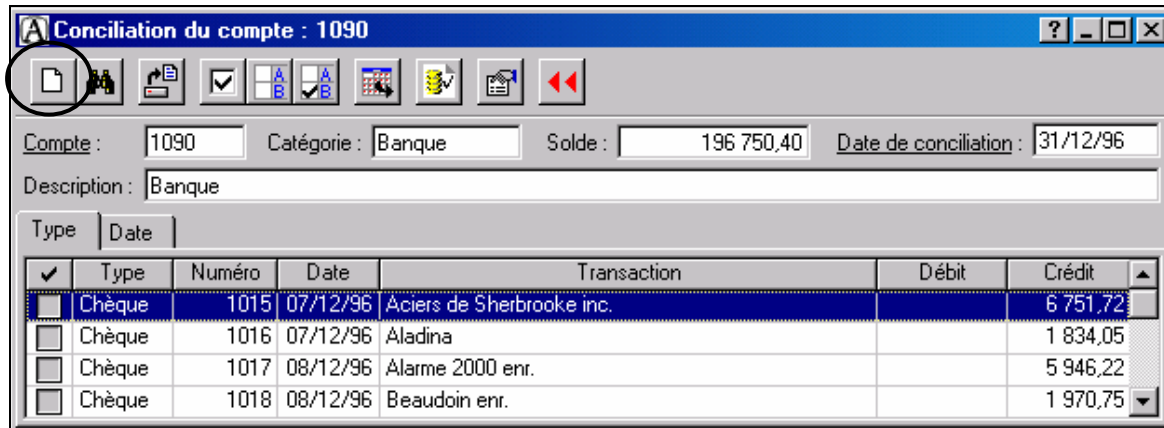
Conciliation du compte : 1090

Compte : 1090 Catégorie : Banque Solde : 196 750,40 Date de conciliation : 31/12/96

Description : Banque

Type Date

| ✔ | Type | Numéro | Date | Transaction | Débit | Crédit |
|---|---|---|---|---|---|---|
| | Chèque | 1015 | 07/12/96 | Aciers de Sherbrooke inc. | | 6 751,72 |
| | Chèque | 1016 | 07/12/96 | Aladina | | 1 834,05 |
| | Chèque | 1017 | 08/12/96 | Alarme 2000 enr. | | 5 946,22 |
| | Chèque | 1018 | 08/12/96 | Beaudoin enr. | | 1 970,75 |